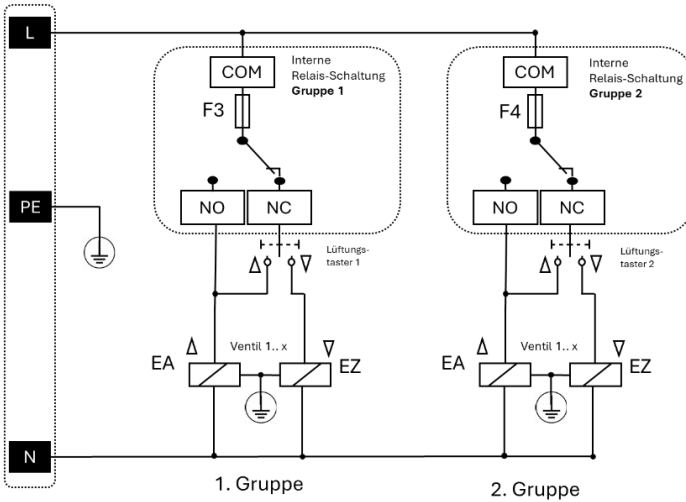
L

PE

N

COM

Interne Relais-Schaltung **Gruppe 1**

F3

NO

NC

Lüftungstaster 1

$\Delta$

$\nabla$

EA

$\Delta$

Ventil 1.. x

$\nabla$

EZ

1. Gruppe

COM

Interne Relais-Schaltung **Gruppe 2**

F4

NO

NC

Lüftungstaster 2

$\Delta$

$\nabla$

EA

$\Delta$

Ventil 1.. x

$\nabla$

EZ

2. Gruppe